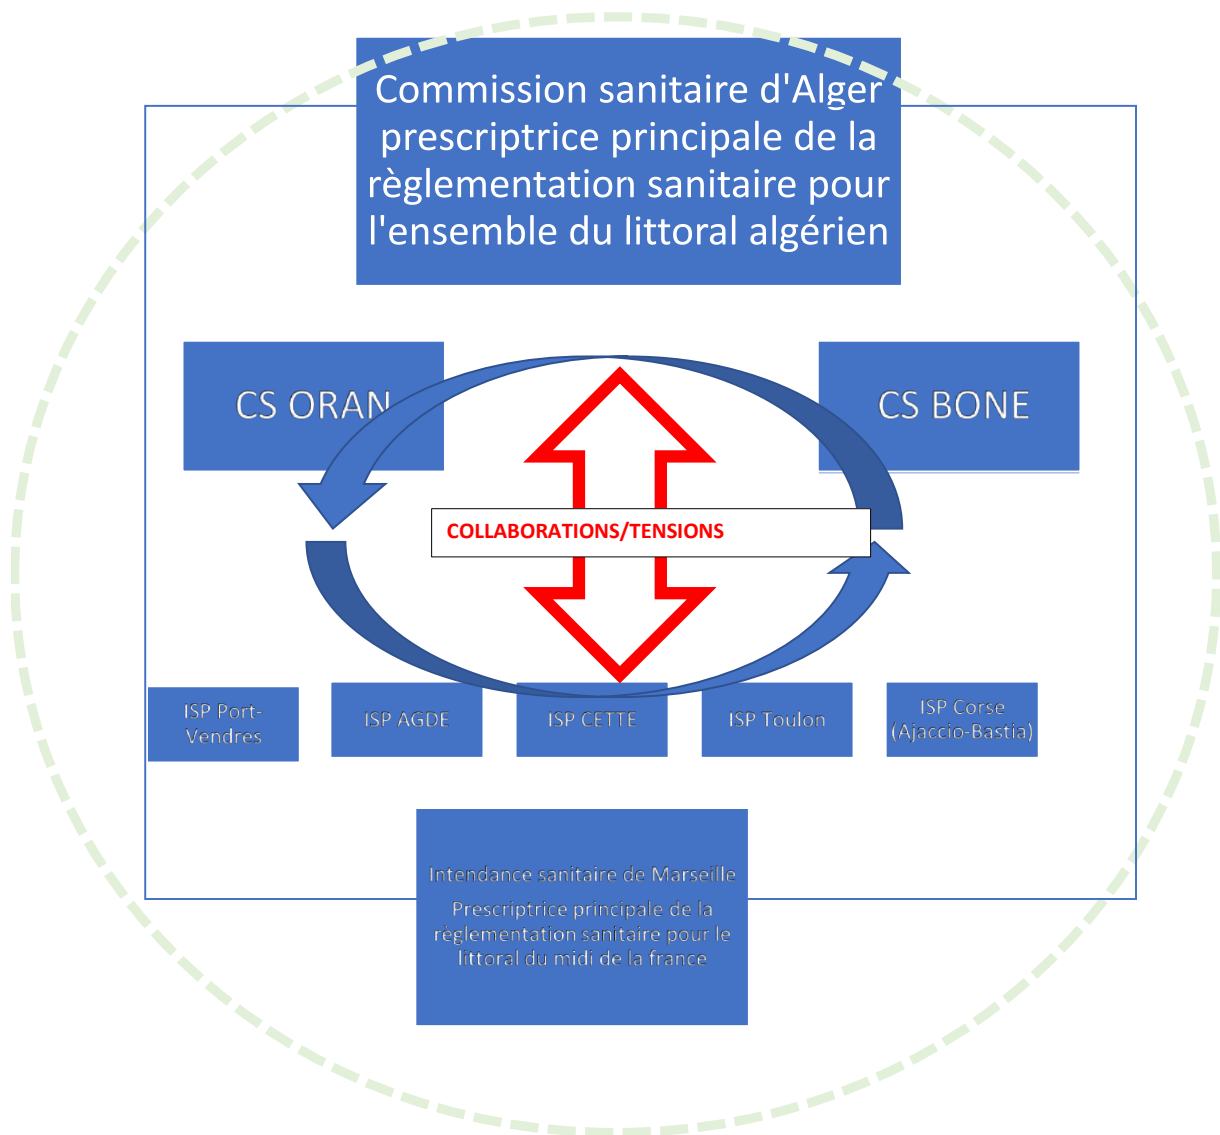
Commission sanitaire d'Alger prescriptrice principale de la règlementation sanitaire pour l'ensemble du littoral algérien

CS ORAN

CS BONE

COLLABORATIONS/TENSIONS

ISP Port-Vendres

ISP AGDE

ISP CETTE

ISP Toulon

ISP Corse (Ajaccio-Bastia)

Intendance sanitaire de Marseille

Prescriptrice principale de la règlementation sanitaire pour le littoral du midi de la france